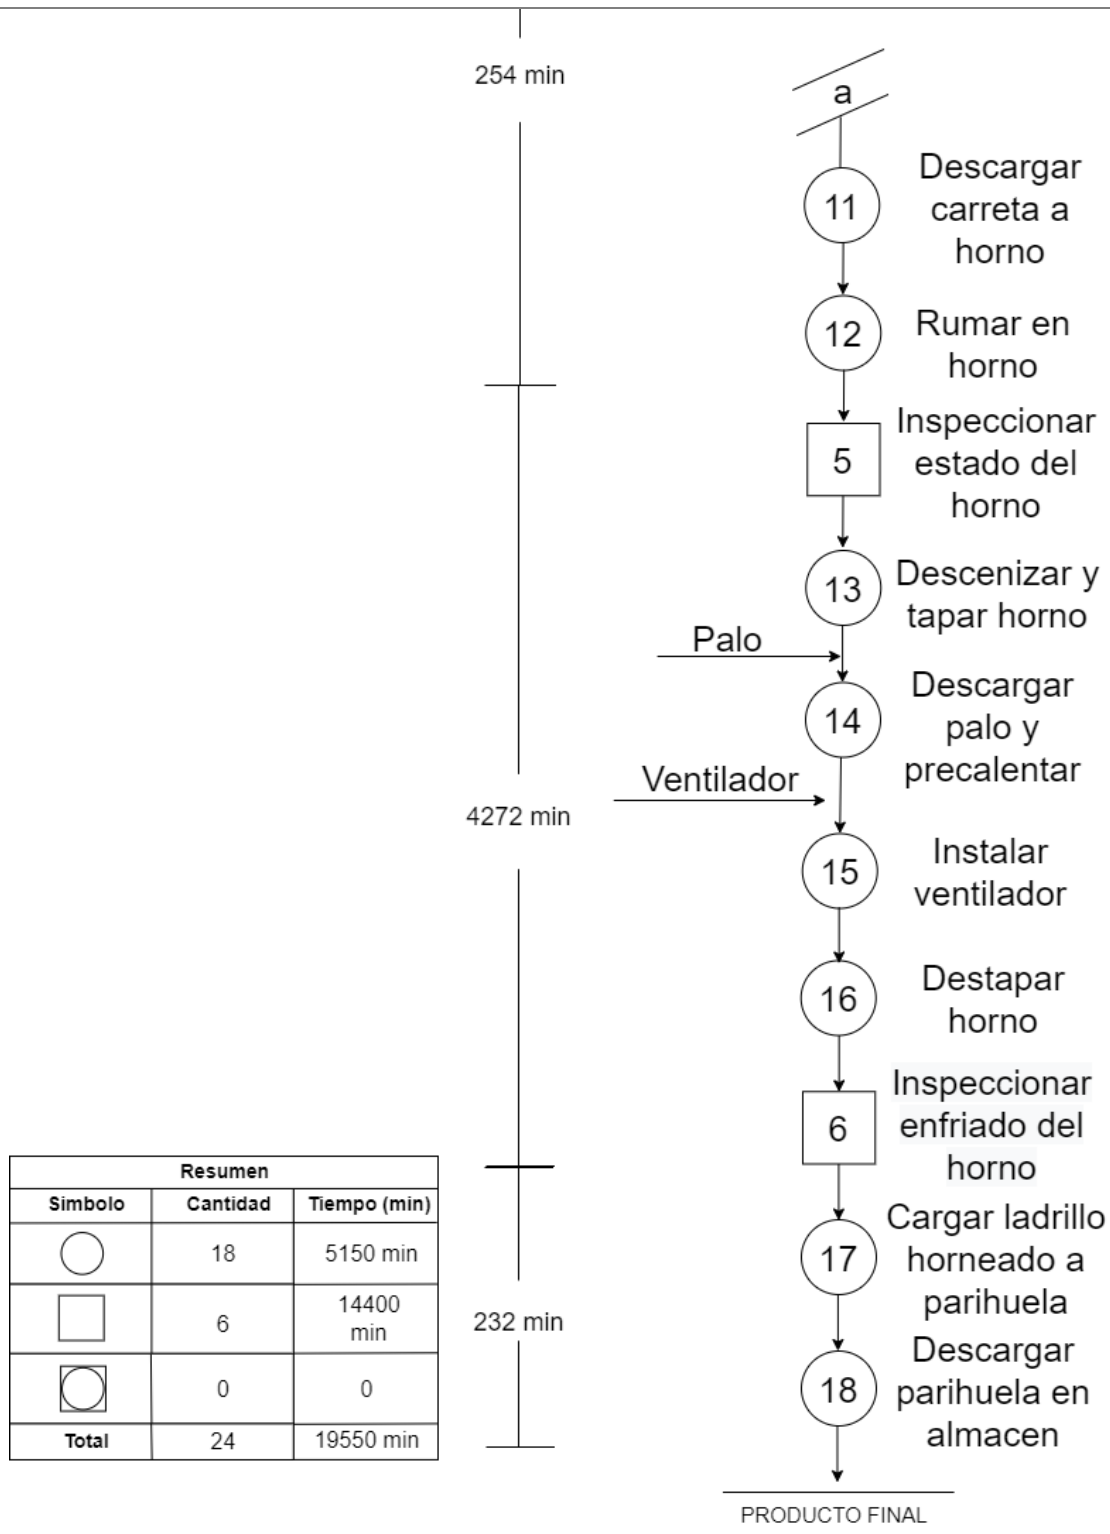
254 min

a

11 Descargar carreta a horno

12 Rumar en horno

5 Inspeccionar estado del horno

13 Descenizar y tapar horno

Palo

14 Descargar palo y precalentar

Ventilador

4272 min

15 Instalar ventilador

16 Destapar horno

6 Inspeccionar enfriado del horno

17 Cargar ladrillo horneado a parihuela

232 min

18 Descargar parihuela en almacen

PRODUCTO FINAL

| Resumen | | |
|---|---|---|
| Simbolo | Cantidad | Tiempo (min) |
| | 18 | 5150 min |
| | 6 | 14400 min |
| | 0 | 0 |
| Total | 24 | 19550 min |